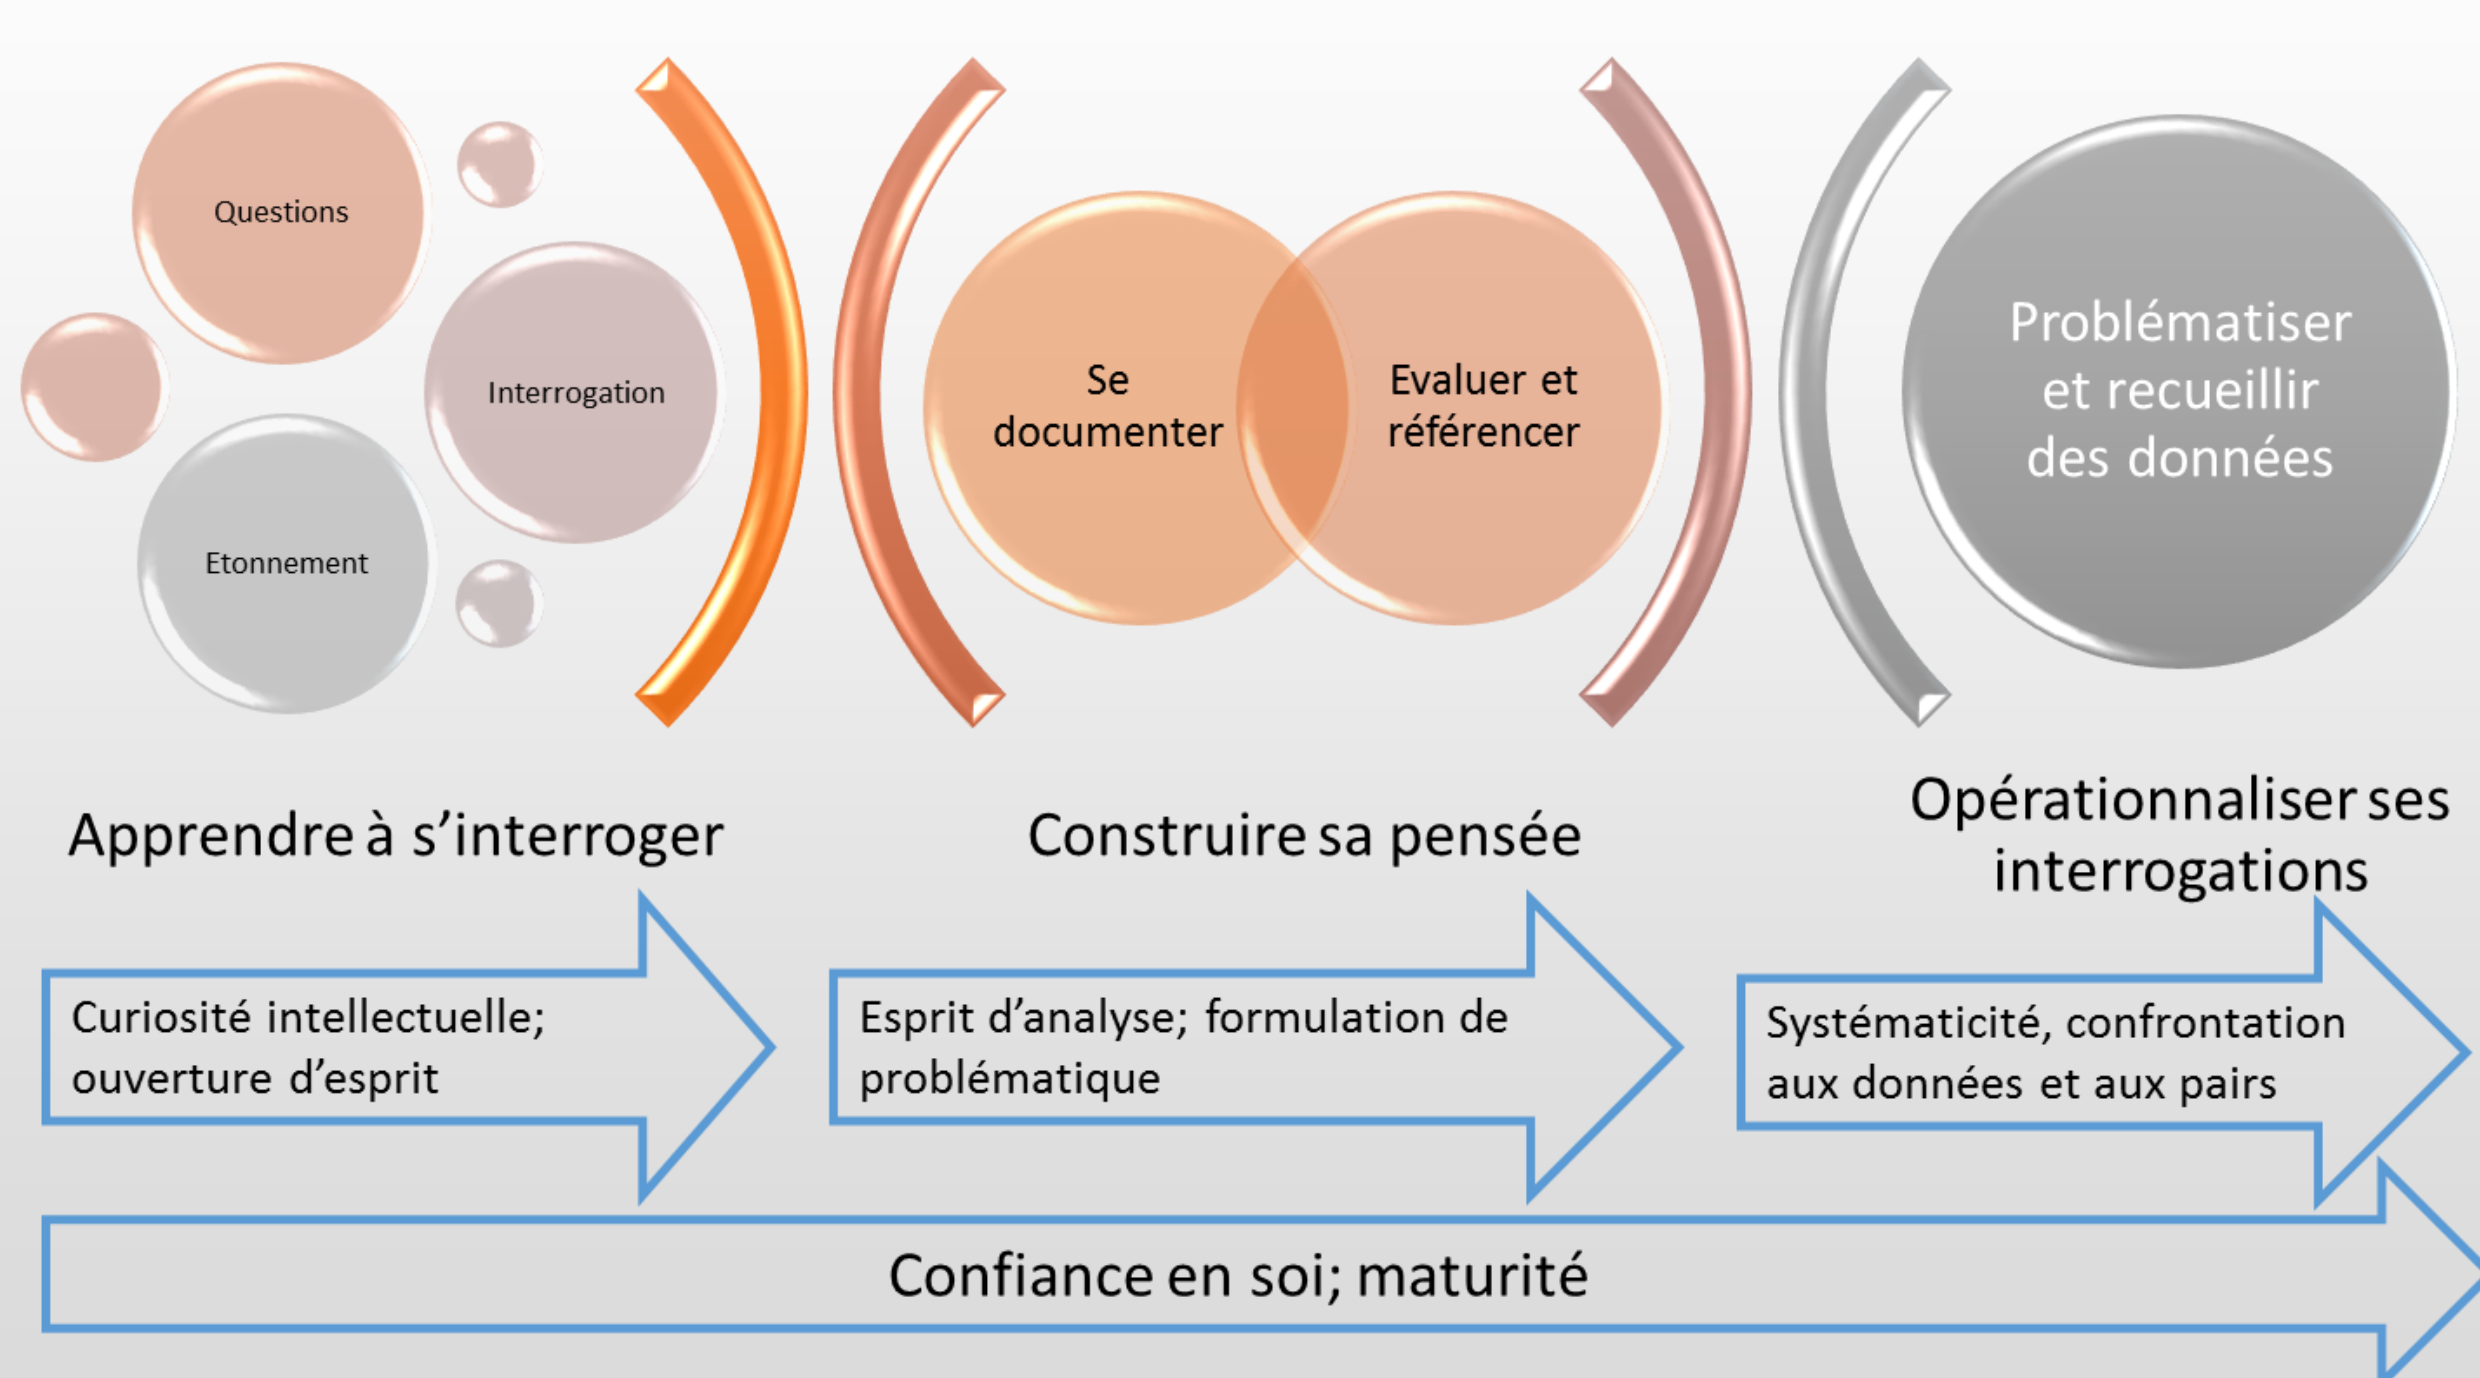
Questions

Interrogation

Etonnement

Se documenter

Evaluer et référencer

Problématiser et recueillir des données

Apprendre à s'interroger

Construire sa pensée

Opérationnaliser ses interrogations

Curiosité intellectuelle; ouverture d'esprit

Esprit d'analyse; formulation de problématique

Systématicité, confrontation aux données et aux pairs

Confiance en soi; maturité